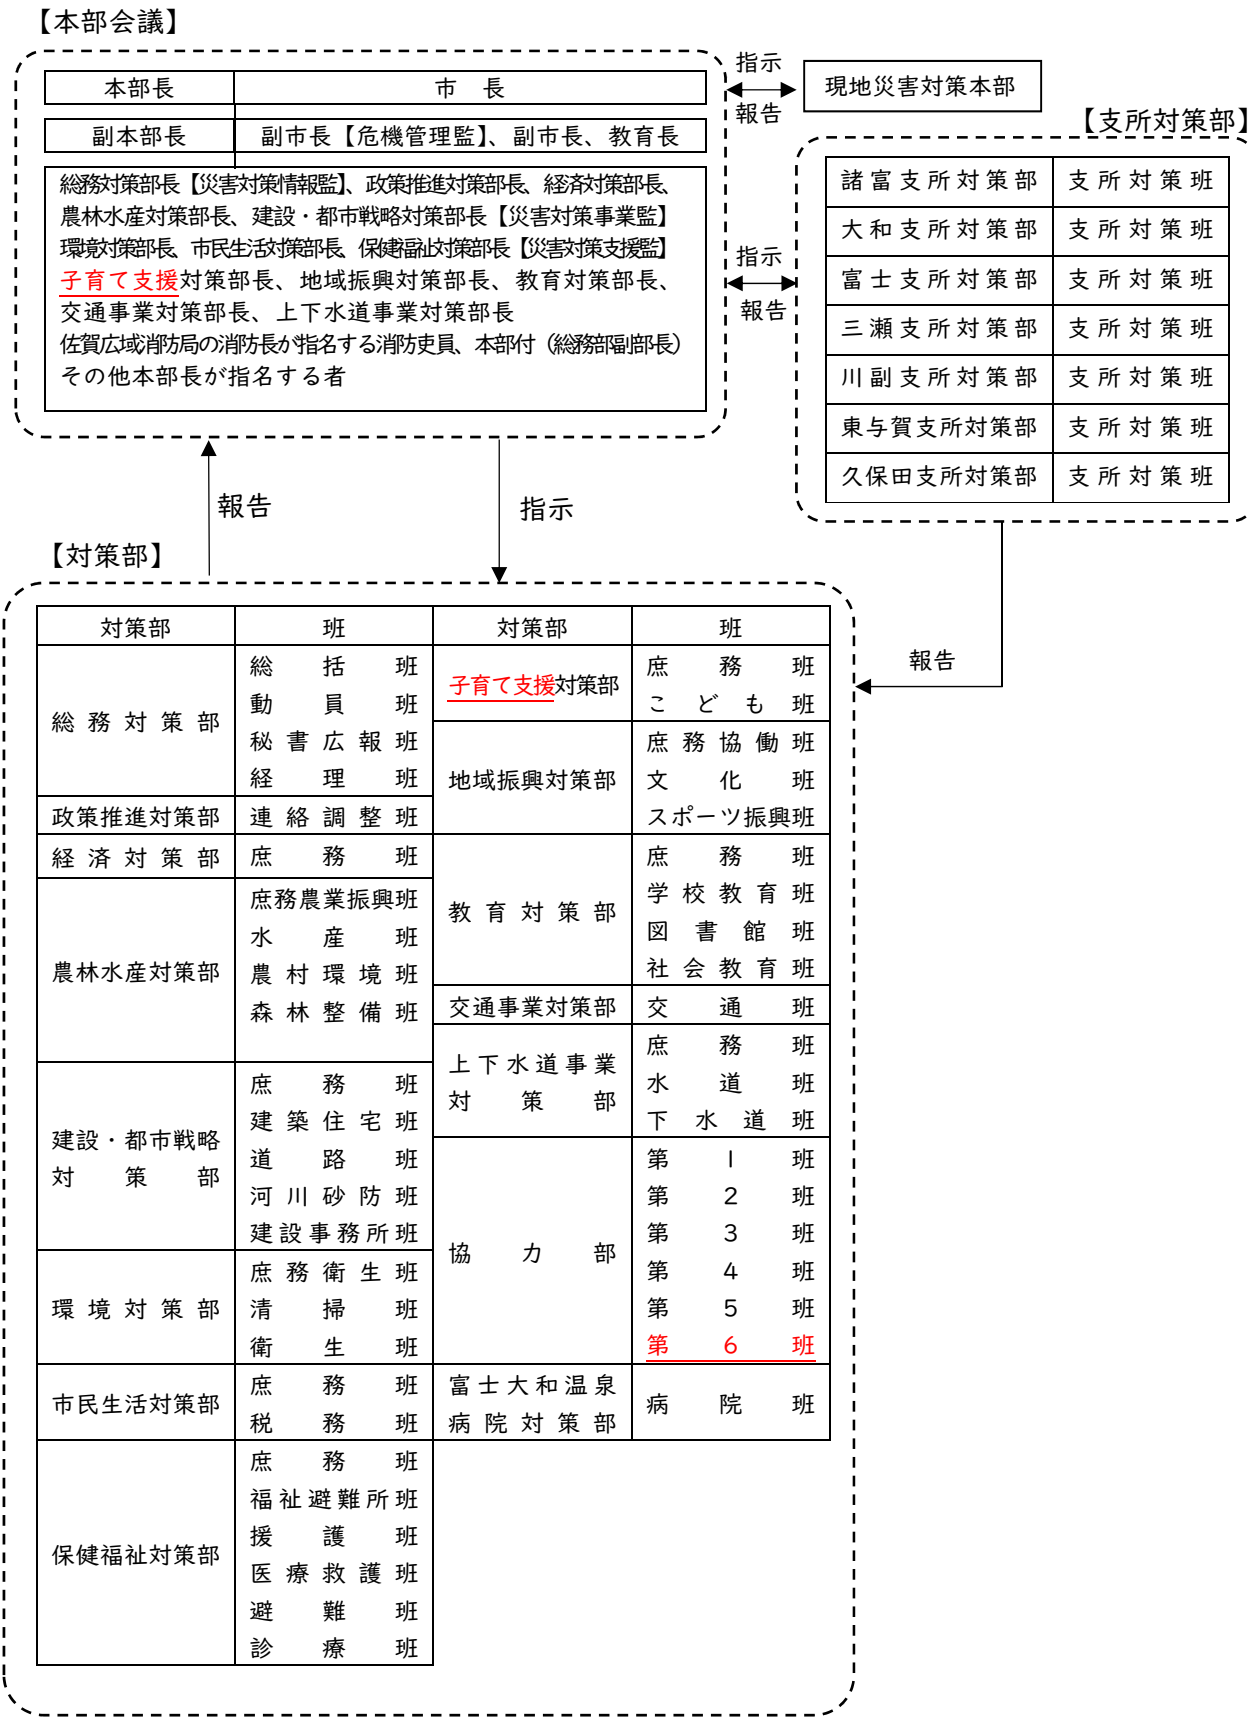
【本部会議】

| 本部長 | 市　長 |
|---|---|
| 副本部長 | 副市長【危機管理監】、副市長、教育長 |

総務対策部長【災害対策情報監】、政策推進対策部長、経済対策部長、農林水産対策部長、建設・都市戦略対策部長【災害対策事業監】環境対策部長、市民生活対策部長、保健福祉対策部長【災害対策支援監】子育て支援対策部長、地域振興対策部長、教育対策部長、交通事業対策部長、上下水道事業対策部長
佐賀広域消防局の消防長が指名する消防吏員、本部付（総務部副部長）
その他本部長が指名する者

指示
報告
現地災害対策本部

【支所対策部】

| 諸富支所対策部 | 支所対策班 |
|---|---|
| 大和支所対策部 | 支所対策班 |
| 富士支所対策部 | 支所対策班 |
| 三瀬支所対策部 | 支所対策班 |
| 川副支所対策部 | 支所対策班 |
| 東与賀支所対策部 | 支所対策班 |
| 久保田支所対策部 | 支所対策班 |

指示
報告

報告
指示

【対策部】

報告

| 対策部 | 班 | 対策部 | 班 |
|---|---|---|---|
| 総務対策部 | 総括班<br>動員班<br>秘書広報班<br>経理班 | 子育て支援対策部 | 庶務班<br>こども班 |
| 政策推進対策部 | 連絡調整班 | 地域振興対策部 | 庶務協働班<br>文化班<br>スポーツ振興班 |
| 経済対策部 | 庶務班 | 教育対策部 | 庶務班<br>学校教育班<br>図書館班<br>社会教育班 |
| 農林水産対策部 | 庶務農業振興班<br>水産班<br>農村環境班<br>森林整備班 | 交通事業対策部 | 交通班 |
| 建設・都市戦略対策部 | 庶務班<br>建築住宅班<br>道路班<br>河川砂防班<br>建設事務所班 | 上下水道事業対策部 | 庶務班<br>水道班<br>下水道班 |
| 環境対策部 | 庶務衛生班<br>清掃班<br>衛生班 | 協力部 | 第1班<br>第2班<br>第3班<br>第4班<br>第5班<br>第6班 |
| 市民生活対策部 | 庶務班<br>税務班 | 富士大和温泉病院対策部 | 病院班 |
| 保健福祉対策部 | 庶務班<br>福祉避難所班<br>援護班<br>医療救護班<br>避難班<br>診療班 | | |